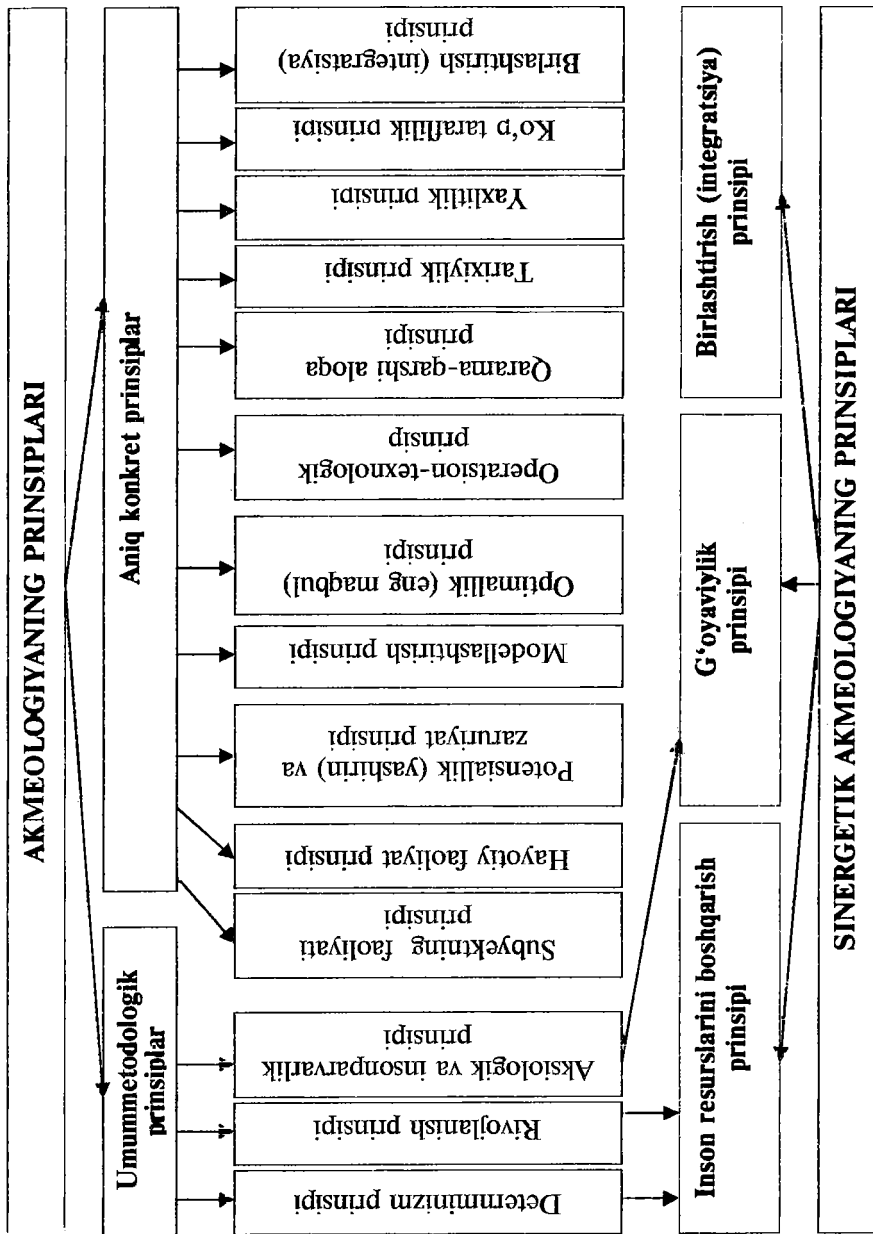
AKMEOLOGIYANING PRINSIPLARI

Umummetodologik prinsiplar

Aniq konkret prinsiplar

Determinizm prinsipi

Rivojlanish prinsipi

Aksiologik va insonparvarlik prinsipi

Subyektning faoliyati prinsipi

Hayotiy faoliyat prinsipi

Potensiallik (yashirin) va zaruriyat prinsipi

Modellashtirish prinsipi

Optimallik (eng maqbul) prinsipi

Operatsion-texnologik prinsip

Qarama-qarshi aloqa prinsipi

Tarixiylik prinsipi

Yaxlitlik prinsipi

Ko'p taraflilik prinsipi

Birlashtirish (integratsiya) prinsipi

Inson resurslarini boshqarish prinsipi

G'oyaviylik prinsipi

Birlashtirish (integratsiya) prinsipi

SINERGETIK AKMEOLOGIYANING PRINSIPLARI